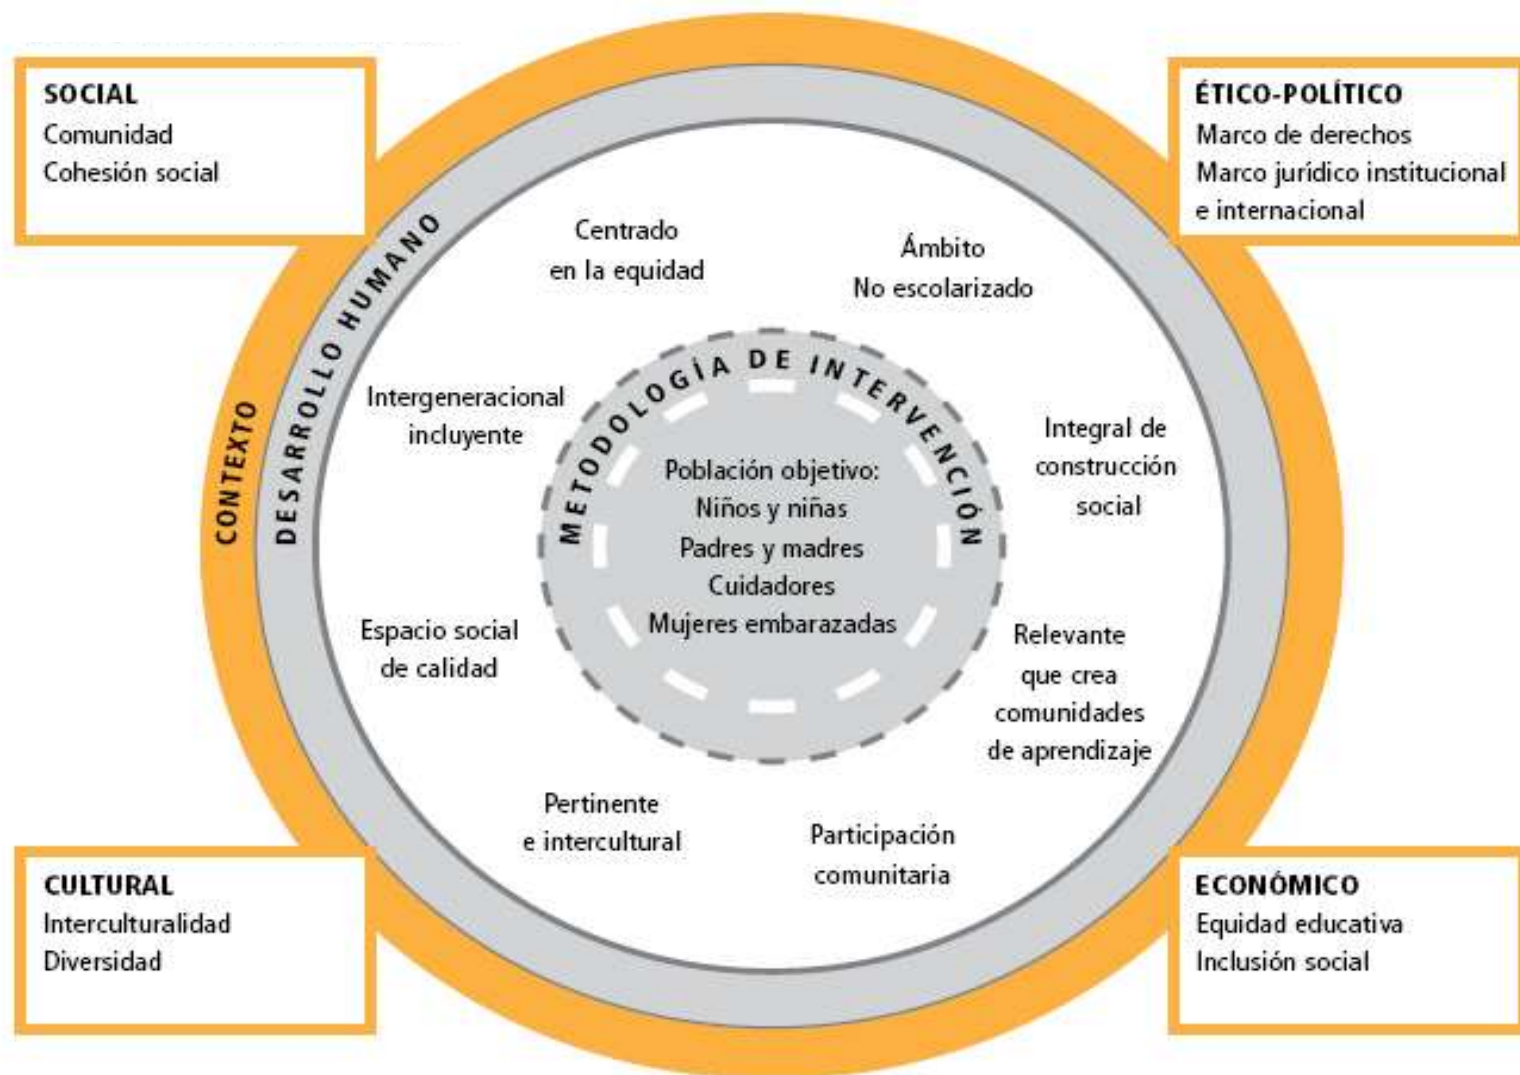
SOCIAL
Comunidad
Cohesión social

ÉTICO-POLÍTICO
Marco de derechos
Marco jurídico institucional e internacional

CONTEXTO

DESARROLLO HUMANO

Centrado en la equidad

Ámbito No escolarizado

Intergeneracional incluyente

METODOLOGÍA DE INTERVENCIÓN

Población objetivo:
Niños y niñas
Padres y madres
Cuidadores
Mujeres embarazadas

Integral de construcción social

Espacio social de calidad

Relevante que crea comunidades de aprendizaje

Pertinente e intercultural

Participación comunitaria

CULTURAL
Interculturalidad
Diversidad

ECONÓMICO
Equidad educativa
Inclusión social